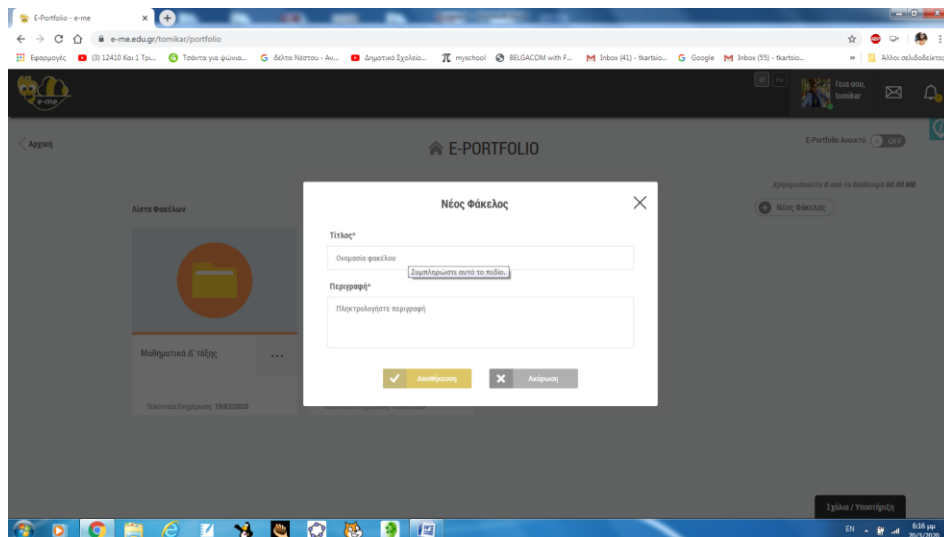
E-Portfolio - e-me

e-me.edu.gr/tomikar/portfolio

Εφαρμογές (3) 12410 Και 1 Του... Τσάντα για ψώνια... δέλτα Νέστου - Αν... Δημοτικό Σχολείο... myschool BELGACOM with F... Inbox (41) - tkartsio... Google Inbox (55) - tkartsio... Άλλοι σελιδοδείκτες

Γεια σου, tomikar

Αρχική

E-PORTFOLIO

E-Portfolio Ανοικτό: OFF

Χρησιμοποιείτε 0 από τα διαθέσιμα 50.00 MB

Λίστα Φακέλων

Νέος Φάκελος

Μαθηματικά Δ' τάξης

Τελευταία Ενημέρωση: 19/03/2020

Νέος Φάκελος

Τίτλος*

Ονομασία φακέλου

Συμπληρώστε αυτό το πεδίο.

Περιγραφή*

Πληκτρολογήστε περιγραφή

Αποθήκευση

Ακύρωση

Σχόλια / Υποστήριξη

EN

6:16 μμ